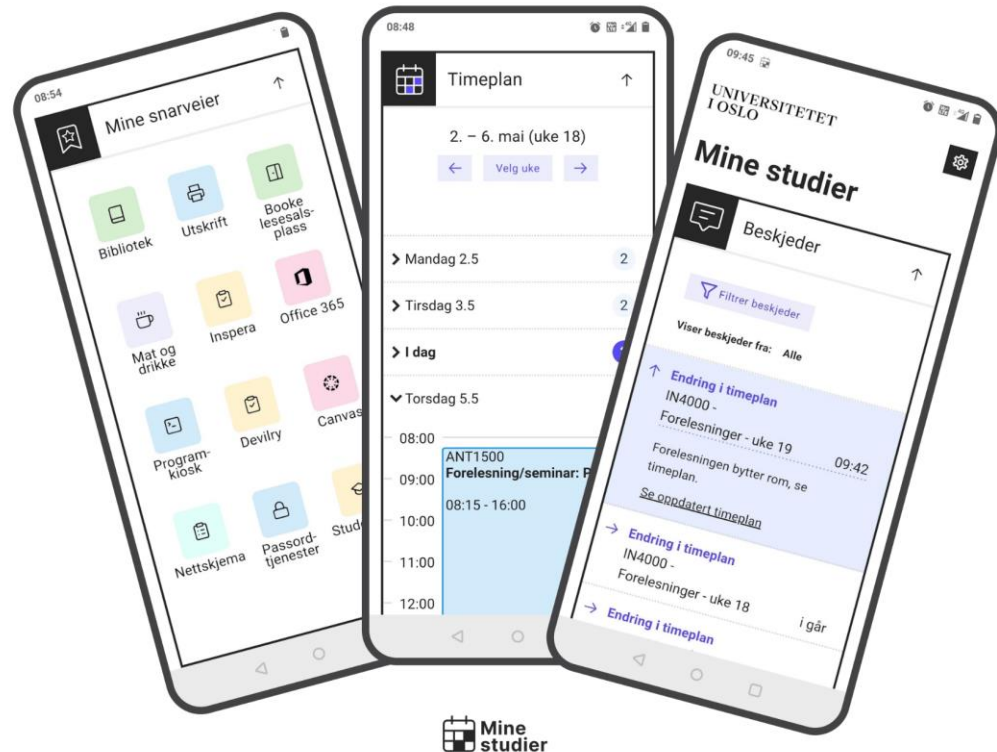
08:54

Mine snarveier

Bibliotek

Utskrift

Booke lesesalsplass

Mat og drikke

Inspera

Office 365

Programkiosk

Devilry

Canvas

Nettskjema

Passordtjenester

Stud

08:48

Timeplan

2. – 6. mai (uke 18)

Velg uke

Mandag 2.5 2

Tirsdag 3.5 2

I dag

Torsdag 5.5

08:00

09:00

10:00

11:00

12:00

ANT1500
Forelesning/seminar: P

08:15 - 16:00

09:45

UNIVERSITETET I OSLO

Mine studier

Beskjeder

Filtrer beskjeder

Viser beskjeder fra: Alle

Endring i timeplan
IN4000 -
Forelesninger - uke 19 09:42

Forelesningen bytter rom, se timeplan.

Se oppdatert timeplan

Endring i timeplan
IN4000 -
Forelesninger - uke 18 i går

Endring i timeplan

Mine studier